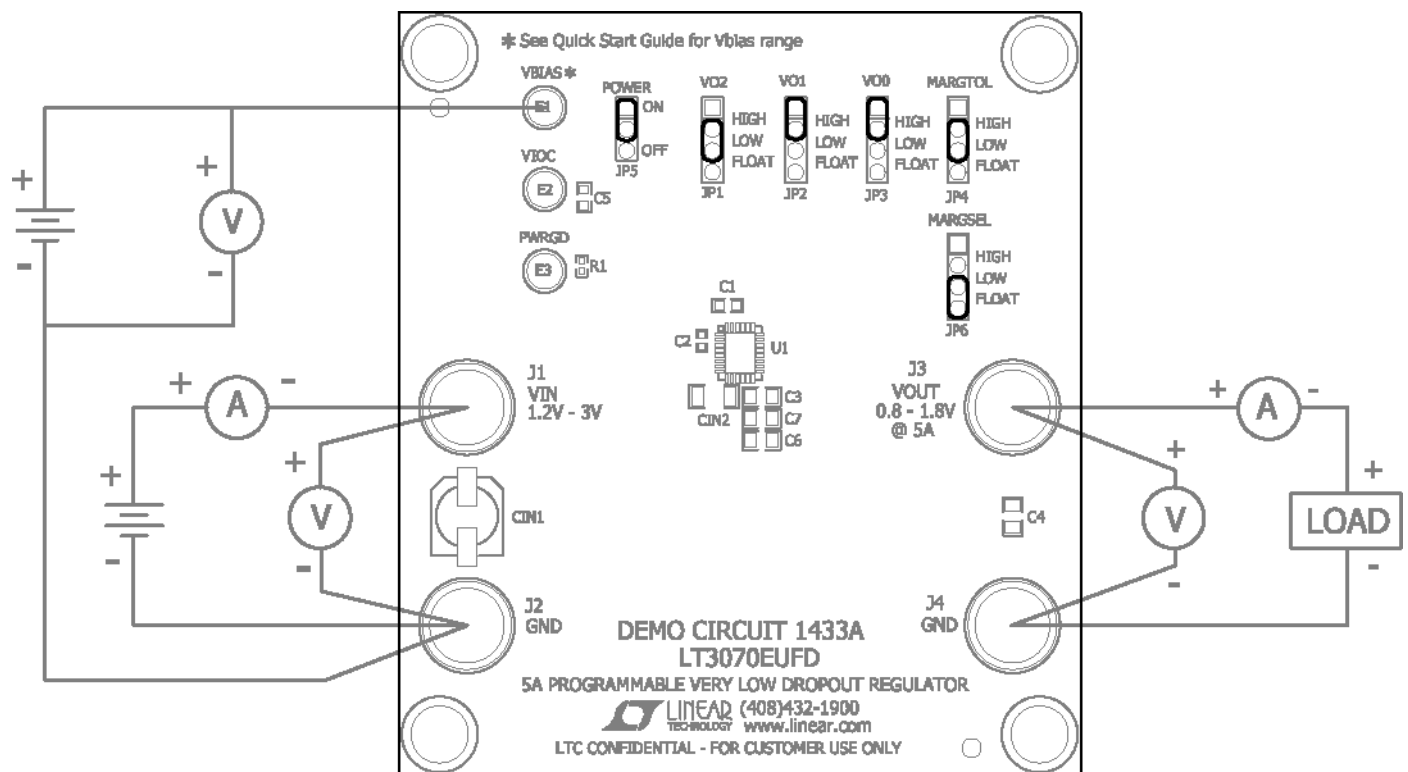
✱ See Quick Start Guide for Vbias range

VBIAS✱
E1
POWER
ON
OFF
JP5
VO2
HIGH
LOW
FLOAT
JP1
VO1
HIGH
LOW
FLOAT
JP2
VO0
HIGH
LOW
FLOAT
JP3
MARGTOL
HIGH
LOW
FLOAT
JP4

VIOC
E2
C5

MARGSEL
HIGH
LOW
FLOAT
JP6

PWRGD
E3
R1

C1
C2
U1

+
-
+
V
-

+
A
-
J1
VIN
1.2V - 3V
C3
C7
C6
CIN2

J3
VOUT
0.8 - 1.8V
@ 5A
+
A
-

+
-
+
V
-
CIN1
C4
+
V
-
+
LOAD
-

J2
GND
DEMO CIRCUIT 1433A
LT3070EUFD
J4
GND

5A PROGRAMMABLE VERY LOW DROPOUT REGULATOR
LINEAR TECHNOLOGY (408)432-1900
www.linear.com
LTC CONFIDENTIAL - FOR CUSTOMER USE ONLY